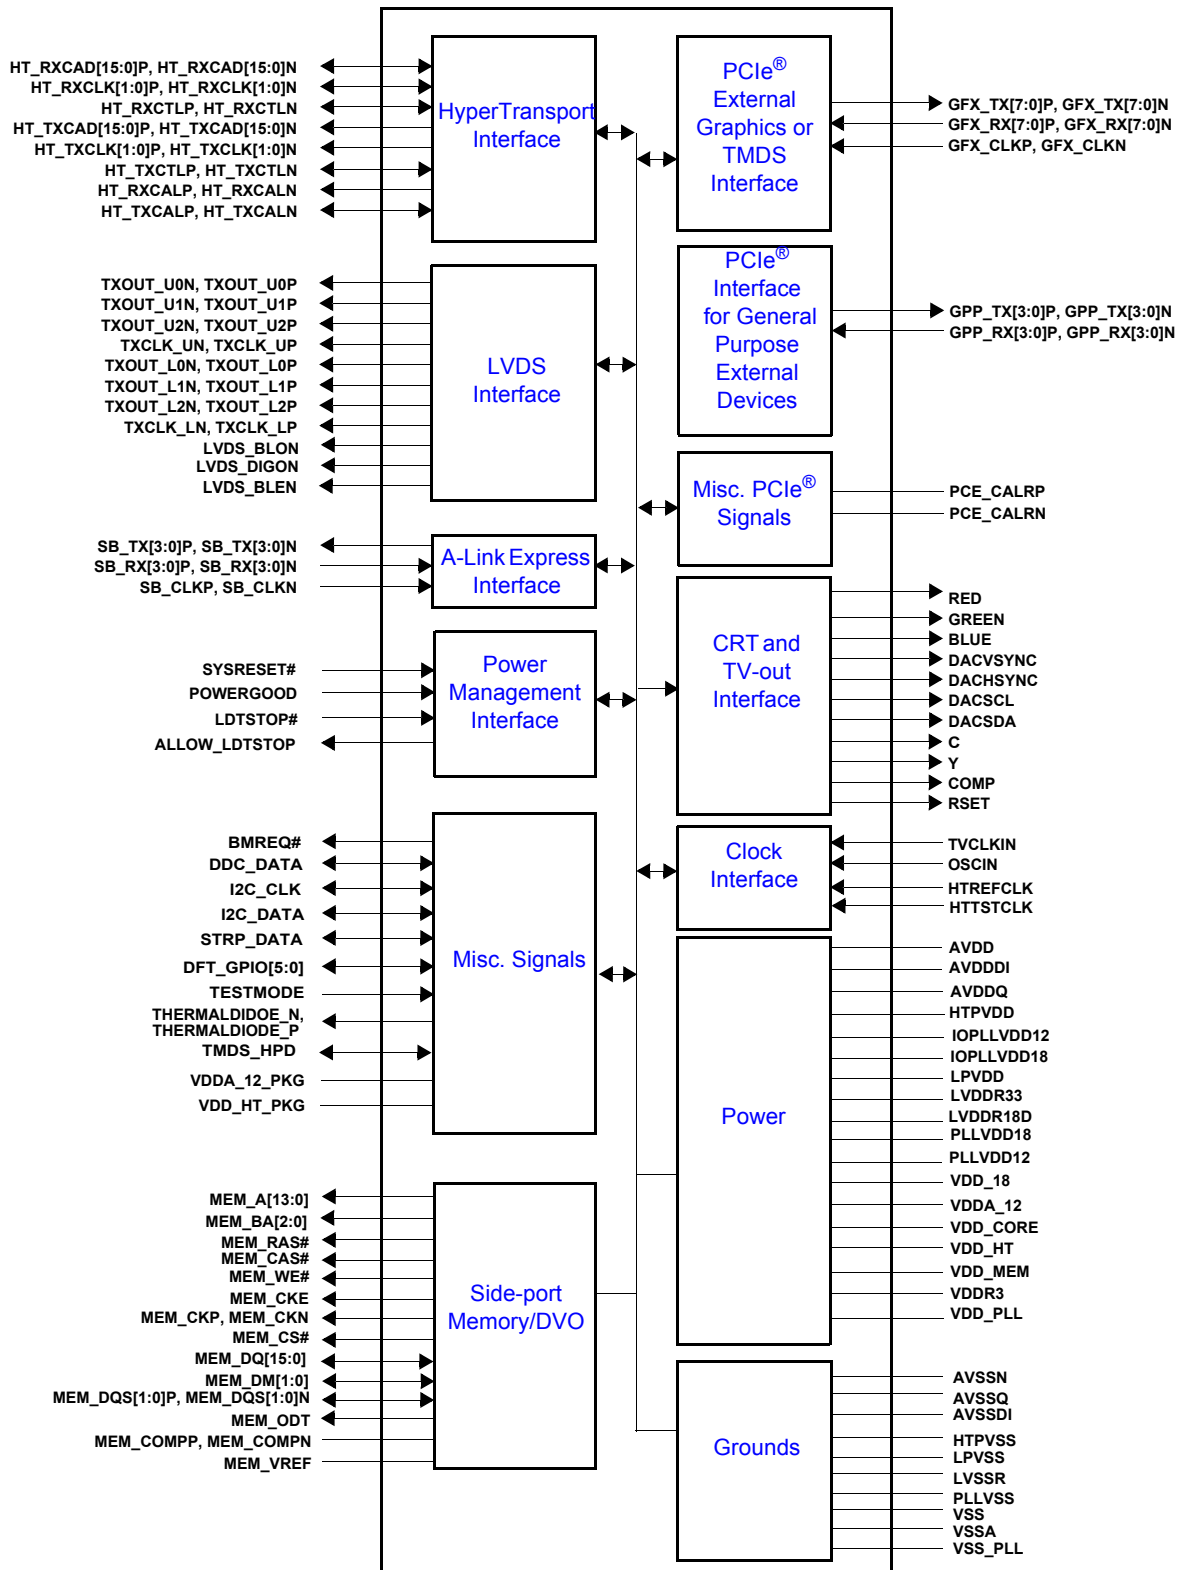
HT_RXCAD[15:0]P, HT_RXCAD[15:0]N
HT_RXCLK[1:0]P, HT_RXCLK[1:0]N
HT_RXCTLP, HT_RXCTLN
HT_TXCAD[15:0]P, HT_TXCAD[15:0]N
HT_TXCLK[1:0]P, HT_TXCLK[1:0]N
HT_TXCTLP, HT_TXCTLN
HT_RXCALP, HT_RXCALN
HT_TXCALP, HT_TXCALN

HyperTransport Interface

TXOUT_U0N, TXOUT_U0P
TXOUT_U1N, TXOUT_U1P
TXOUT_U2N, TXOUT_U2P
TXCLK_UN, TXCLK_UP
TXOUT_L0N, TXOUT_L0P
TXOUT_L1N, TXOUT_L1P
TXOUT_L2N, TXOUT_L2P
TXCLK_LN, TXCLK_LP
LVDS_BLON
LVDS_DIGON
LVDS_BLEN

LVDS Interface

SB_TX[3:0]P, SB_TX[3:0]N
SB_RX[3:0]P, SB_RX[3:0]N
SB_CLKP, SB_CLKN

A-Link Express Interface

SYSRESET#
POWERGOOD
LDTSTOP#
ALLOW_LDTSTOP

Power Management Interface

BMREQ#
DDC_DATA
I2C_CLK
I2C_DATA
STRP_DATA
DFT_GPIO[5:0]
TESTMODE
THERMALDIDOE_N, THERMALDIODE_P
TMDS_HPD
VDDA_12_PKG
VDD_HT_PKG

Misc. Signals

MEM_A[13:0]
MEM_BA[2:0]
MEM_RAS#
MEM_CAS#
MEM_WE#
MEM_CKE
MEM_CKP, MEM_CKN
MEM_CS#
MEM_DQ[15:0]
MEM_DM[1:0]
MEM_DQS[1:0]P, MEM_DQS[1:0]N
MEM_ODT
MEM_COMPP, MEM_COMPN
MEM_VREF

Side-port Memory/DVO

PCIe® External Graphics or TMDS Interface

GFX_TX[7:0]P, GFX_TX[7:0]N
GFX_RX[7:0]P, GFX_RX[7:0]N
GFX_CLKP, GFX_CLKN

PCIe® Interface for General Purpose External Devices

GPP_TX[3:0]P, GPP_TX[3:0]N
GPP_RX[3:0]P, GPP_RX[3:0]N

Misc. PCIe® Signals

PCE_CALRP
PCE_CALRN

CRT and TV-out Interface

RED
GREEN
BLUE
DACVSYNC
DACHSYNC
DACSCL
DACSDA
C
Y
COMP
RSET

Clock Interface

TVCLKIN
OSCIN
HTREFCLK
HTTSTCLK

Power

AVDD
AVDDDI
AVDDQ
HTPVDD
IOPLLVDD12
IOPLLVDD18
LPVDD
LVDDR33
LVDDR18D
PLLVDD18
PLLVDD12
VDD_18
VDDA_12
VDD_CORE
VDD_HT
VDD_MEM
VDDR3
VDD_PLL

Grounds

AVSSN
AVSSQ
AVSSDI
HTPVSS
LPVSS
LVSSR
PLLVSS
VSS
VSSA
VSS_PLL